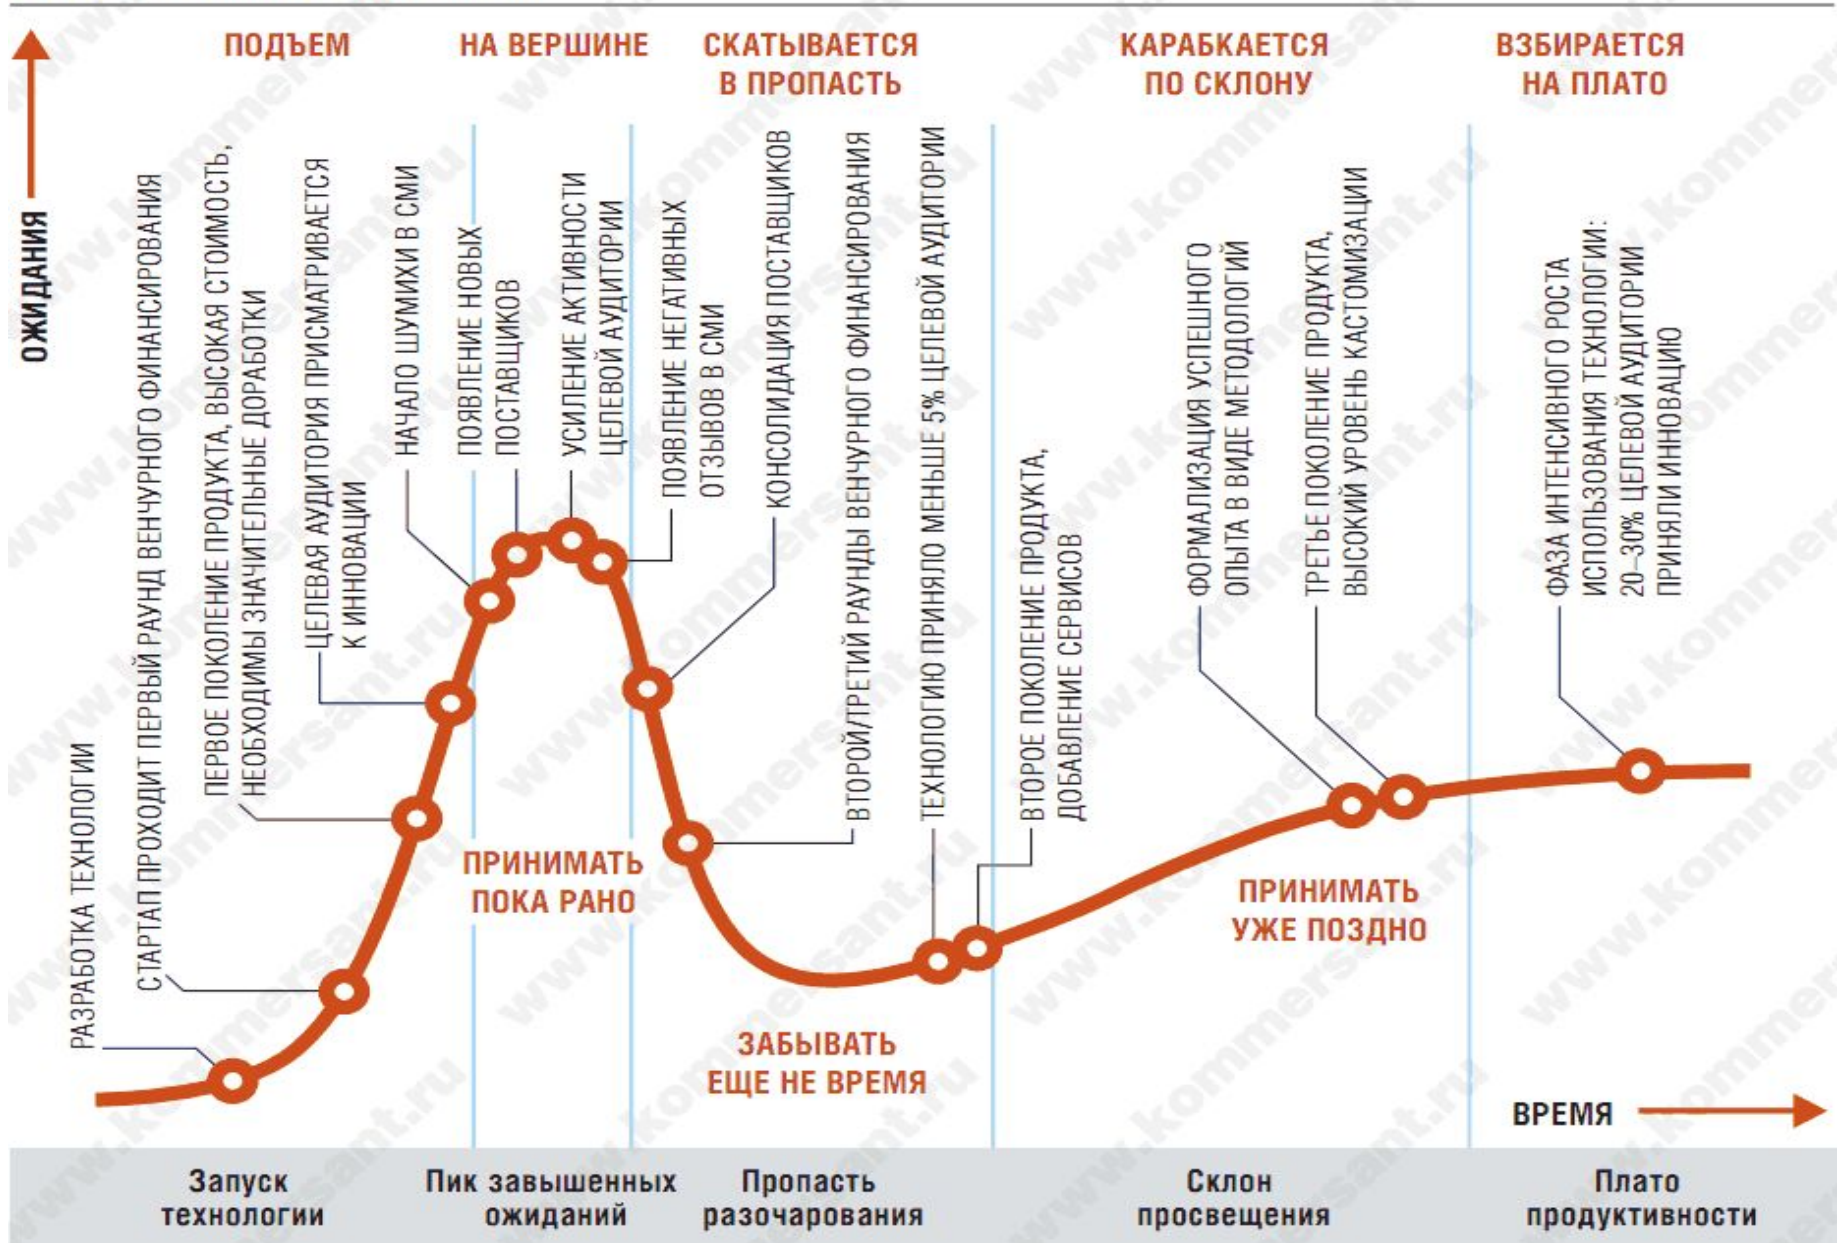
ПОДЪЕМ

НА ВЕРШИНЕ

СКАТЫВАЕТСЯ В ПРОПАСТЬ

КАРАБКАЕТСЯ ПО СКЛОНУ

ВЗБИРАЕТСЯ НА ПЛАТО

ОЖИДАНИЯ

РАЗРАБОТКА ТЕХНОЛОГИИ

СТАРТАП ПРОХОДИТ ПЕРВЫЙ РАУНД ВЕНЧУРНОГО ФИНАНСИРОВАНИЯ

ПЕРВОЕ ПОКОЛЕНИЕ ПРОДУКТА, ВЫСОКАЯ СТОИМОСТЬ, НЕОБХОДИМЫ ЗНАЧИТЕЛЬНЫЕ ДОРАБОТКИ

ЦЕЛЕВАЯ АУДИТОРИЯ ПРИСМАТРИВАЕТСЯ К ИННОВАЦИИ

НАЧАЛО ШУМИХИ В СМИ

ПОЯВЛЕНИЕ НОВЫХ ПОСТАВЩИКОВ

УСИЛЕНИЕ АКТИВНОСТИ ЦЕЛЕВОЙ АУДИТОРИИ

ПОЯВЛЕНИЕ НЕГАТИВНЫХ ОТЗЫВОВ В СМИ

КОНСОЛИДАЦИЯ ПОСТАВЩИКОВ

ВТОРОЙ/ТРЕТИЙ РАУНДЫ ВЕНЧУРНОГО ФИНАНСИРОВАНИЯ

ТЕХНОЛОГИЮ ПРИНЯЛО МЕНЬШЕ 5% ЦЕЛЕВОЙ АУДИТОРИИ

ВТОРОЕ ПОКОЛЕНИЕ ПРОДУКТА, ДОБАВЛЕНИЕ СЕРВИСОВ

ФОРМАЛИЗАЦИЯ УСПЕШНОГО ОПЫТА В ВИДЕ МЕТОДОЛОГИЙ

ТРЕТЬЕ ПОКОЛЕНИЕ ПРОДУКТА, ВЫСОКИЙ УРОВЕНЬ КАСТОМИЗАЦИИ

ФАЗА ИНТЕНСИВНОГО РОСТА ИСПОЛЬЗОВАНИЯ ТЕХНОЛОГИИ: 20–30% ЦЕЛЕВОЙ АУДИТОРИИ ПРИНЯЛИ ИННОВАЦИЮ

ПРИНИМАТЬ ПОКА РАНО

ЗАБЫВАТЬ ЕЩЕ НЕ ВРЕМЯ

ПРИНИМАТЬ УЖЕ ПОЗДНО

ВРЕМЯ

Запуск технологии

Пик завышенных ожиданий

Пропасть разочарования

Склон просвещения

Плато продуктивности